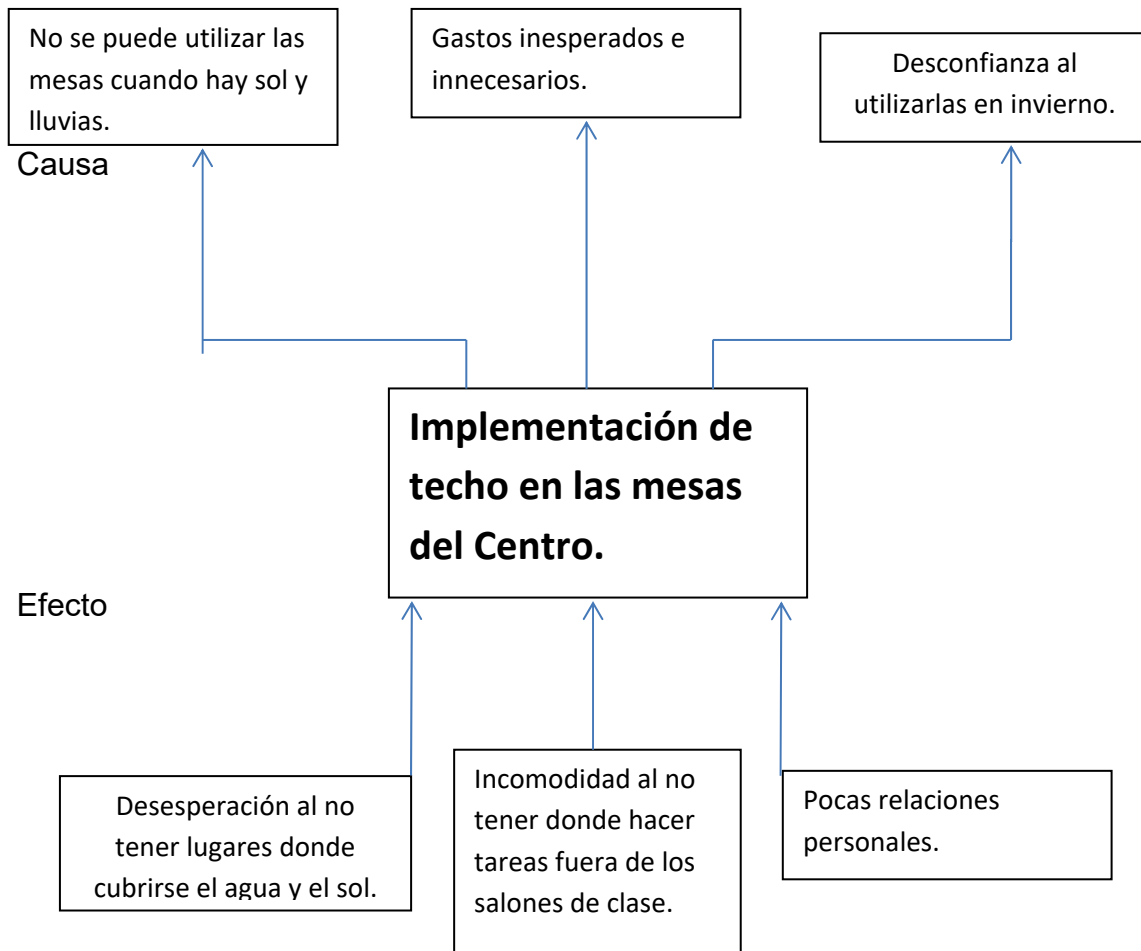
No se puede utilizar las mesas cuando hay sol y lluvias.

Gastos inesperados e innecesarios.

Desconfianza al utilizarlas en invierno.

Causa

**Implementación de techo en las mesas del Centro.**

Efecto

Desesperación al no tener lugares donde cubrirse el agua y el sol.

Incomodidad al no tener donde hacer tareas fuera de los salones de clase.

Pocas relaciones personales.